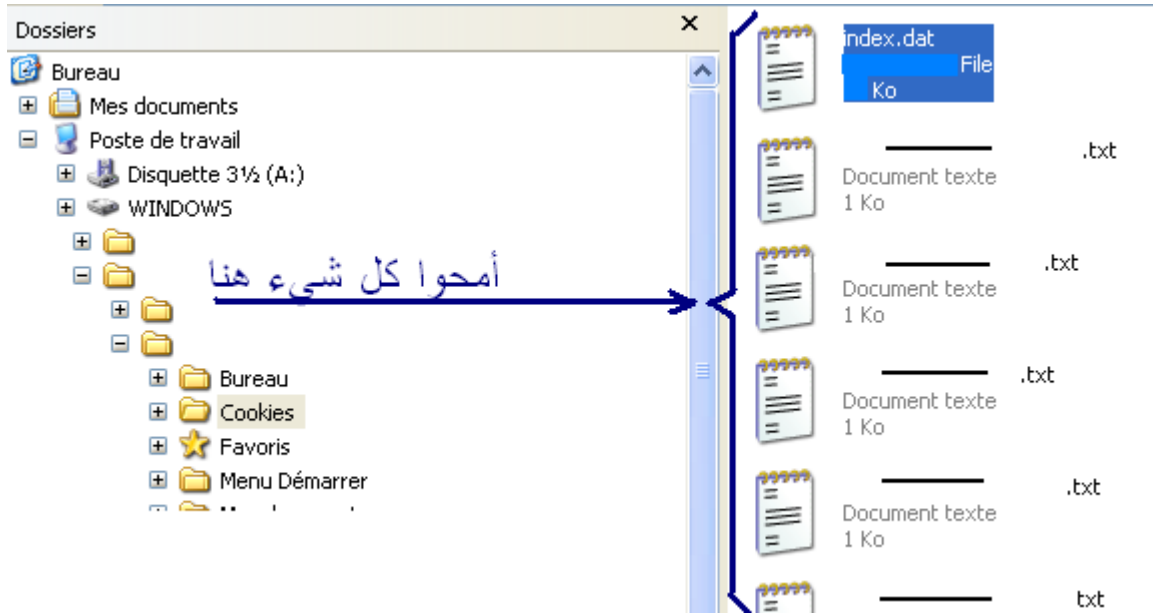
Dossiers
×
Bureau
Mes documents
Poste de travail
Disquette 3½ (A:)
WINDOWS
أمحوا كل شيء هنا
Bureau
Cookies
Favoris
Menu Démarrer

index.dat
File
Ko

.txt
Document texte
1 Ko

.txt
Document texte
1 Ko

.txt
Document texte
1 Ko

.txt
Document texte
1 Ko

txt